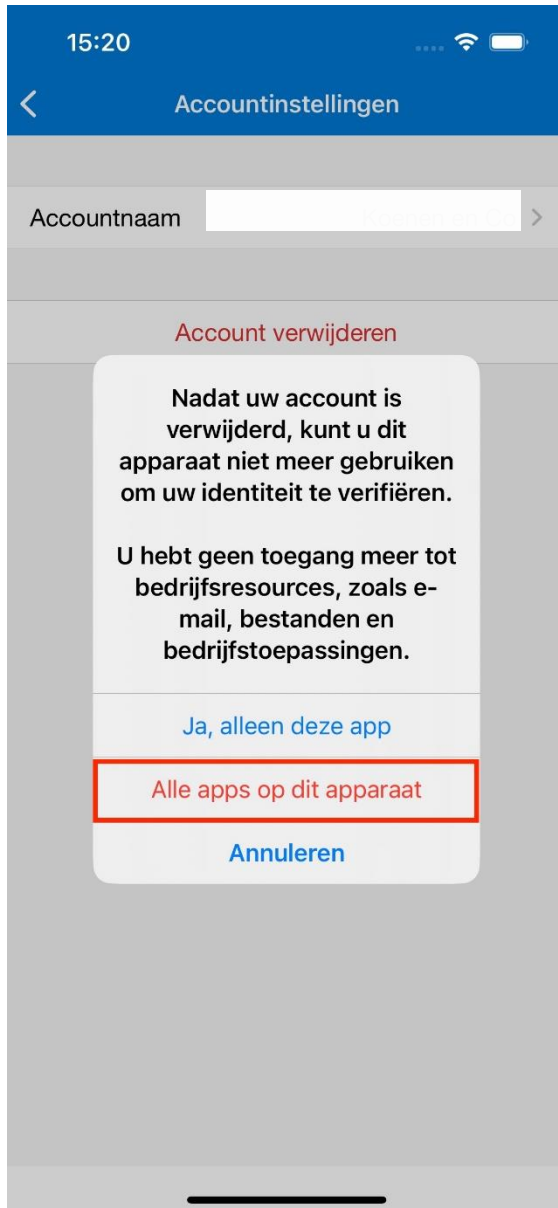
15:20

Accountinstellingen

Accountnaam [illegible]

Account verwijderen

Nadat uw account is verwijderd, kunt u dit apparaat niet meer gebruiken om uw identiteit te verifiëren.

U hebt geen toegang meer tot bedrijfsresources, zoals e-mail, bestanden en bedrijfstoepassingen.

Ja, alleen deze app

Alle apps op dit apparaat

Annuleren